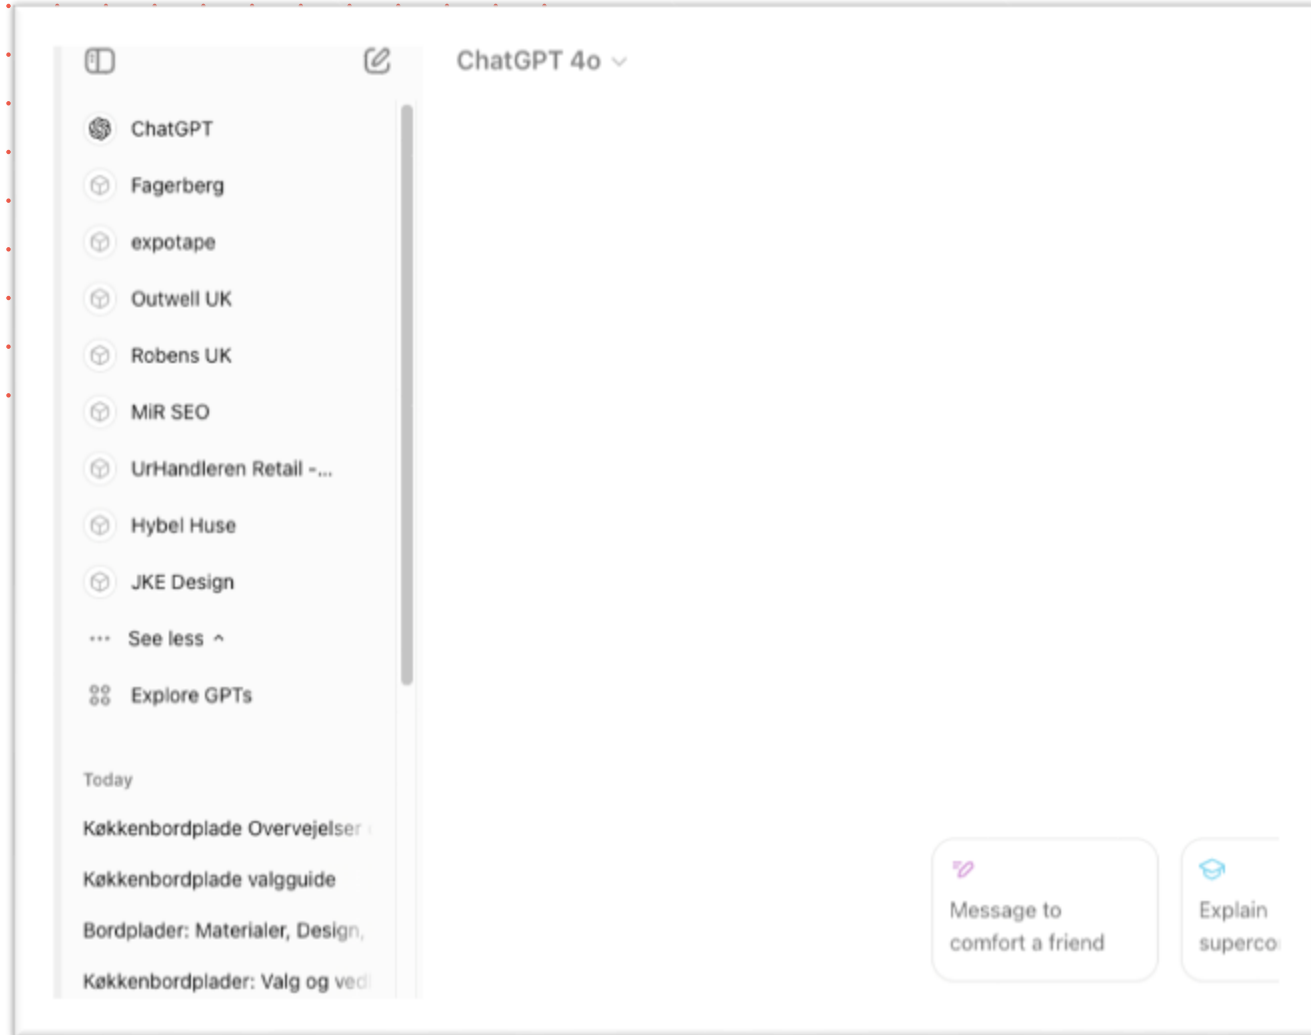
ChatGPT 4o

ChatGPT

Fagerberg

expotape

Outwell UK

Robens UK

MiR SEO

UrHandleren Retail -...

Hybel Huse

JKE Design

See less

Explore GPTs

Today

Køkkenbordplade Overvejelser

Køkkenbordplade valgguide

Bordplader: Materialer, Design,

Køkkenbordplader: Valg og ved

Message to comfort a friend

Explain superco